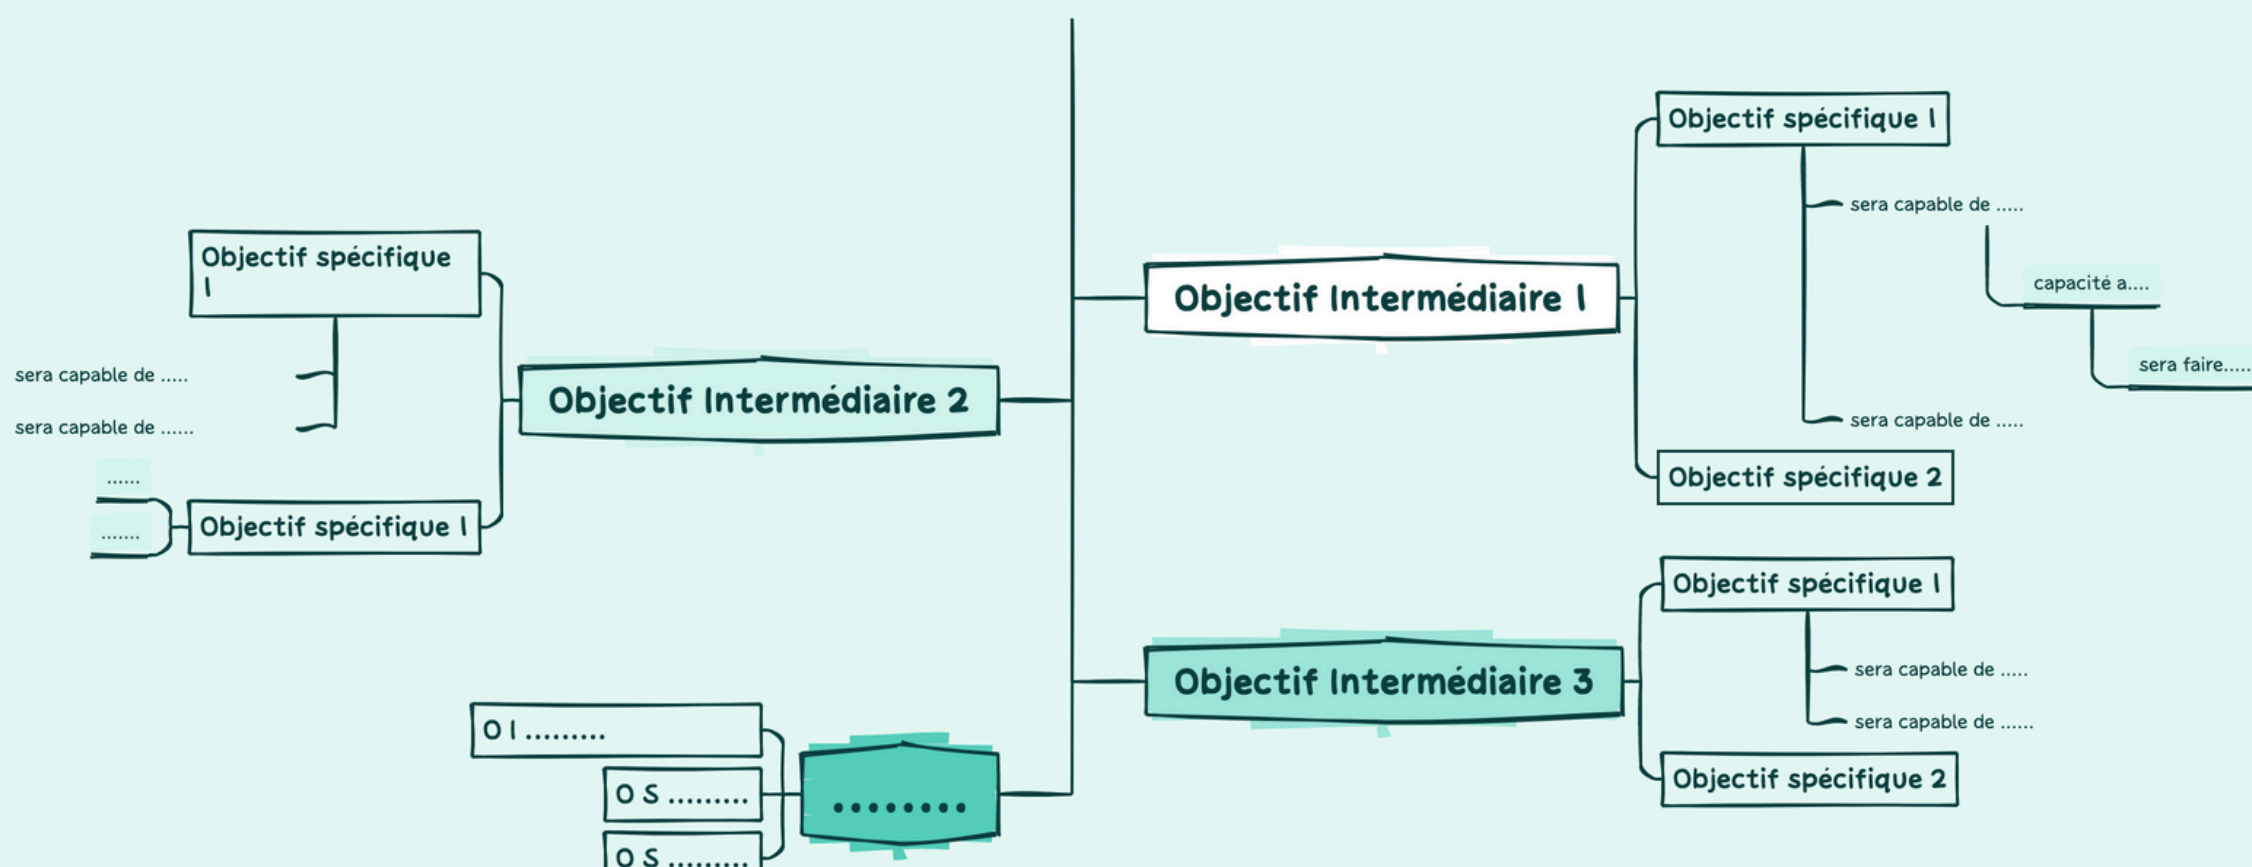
Objectif spécifique 1

sera capable de .....

capacité a....

sera faire.....

Objectif Intermédiaire 1

sera capable de .....

Objectif spécifique 2

Objectif spécifique 1

sera capable de .....

sera capable de ......

Objectif spécifique 1

Objectif Intermédiaire 2

sera capable de .....

sera capable de ......

......

.......

Objectif spécifique 1

Objectif spécifique 1

sera capable de .....

sera capable de ......

Objectif Intermédiaire 3

Objectif spécifique 2

O I .........

O S .........

O S .........

.........